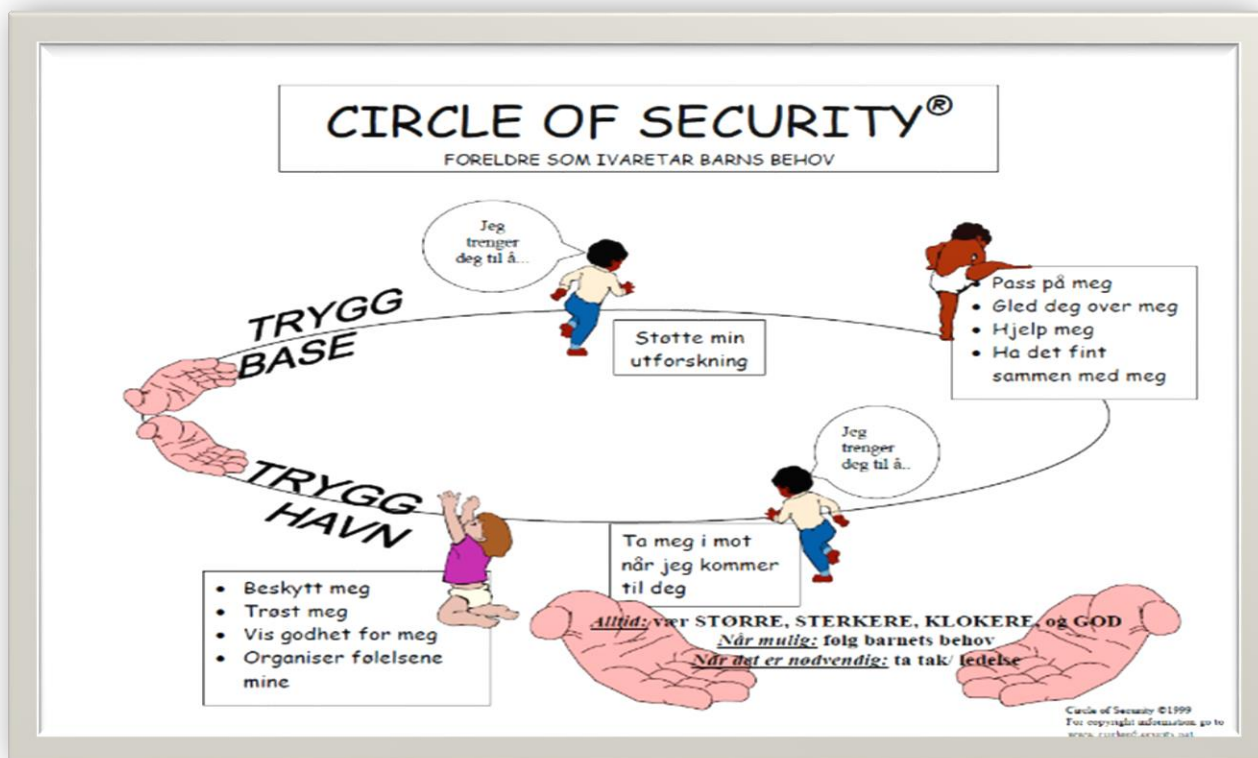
CIRCLE OF SECURITY®
FORELDRE SOM IVARETAR BARNS BEHOV

Jeg trenger deg til å...

TRYGG BASE

Støtte min utforskning

- Pass på meg
- Gled deg over meg
- Hjelp meg
- Ha det fint sammen med meg

Jeg trenger deg til å..

TRYGG HAVN

Ta meg i mot når jeg kommer til deg

- Beskytt meg
- Trøst meg
- Vis godhet for meg
- Organiser følelsene mine

Alltid: vær STØRRE, STERKERE, KLOKERE, og GOD
Når mulig: følg barnets behov
Når det er nødvendig: ta tak/ ledelse

Circle of Security ©1999
For copyright information, go to
www.circleofsecurity.net